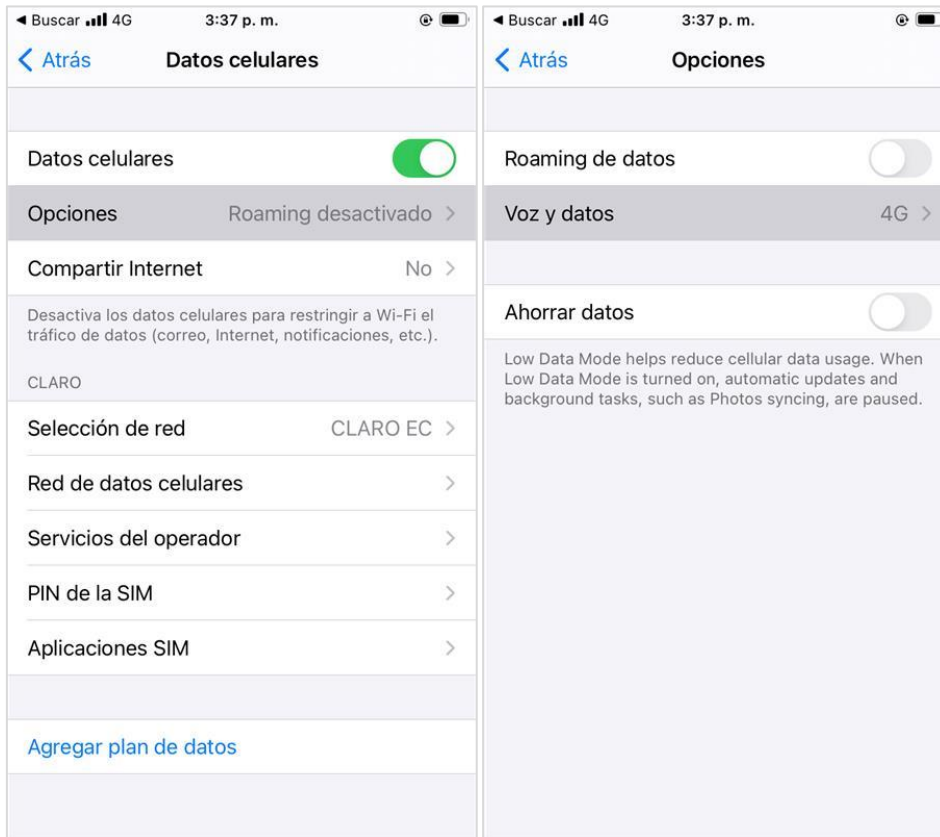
◀ Buscar 4G 3:37 p. m.

Atrás Datos celulares

Datos celulares

Opciones Roaming desactivado

Compartir Internet No

Desactiva los datos celulares para restringir a Wi-Fi el tráfico de datos (correo, Internet, notificaciones, etc.).

CLARO

Selección de red CLARO EC

Red de datos celulares

Servicios del operador

PIN de la SIM

Aplicaciones SIM

Agregar plan de datos

◀ Buscar 4G 3:37 p. m.

Atrás Opciones

Roaming de datos

Voz y datos 4G

Ahorrar datos

Low Data Mode helps reduce cellular data usage. When Low Data Mode is turned on, automatic updates and background tasks, such as Photos syncing, are paused.